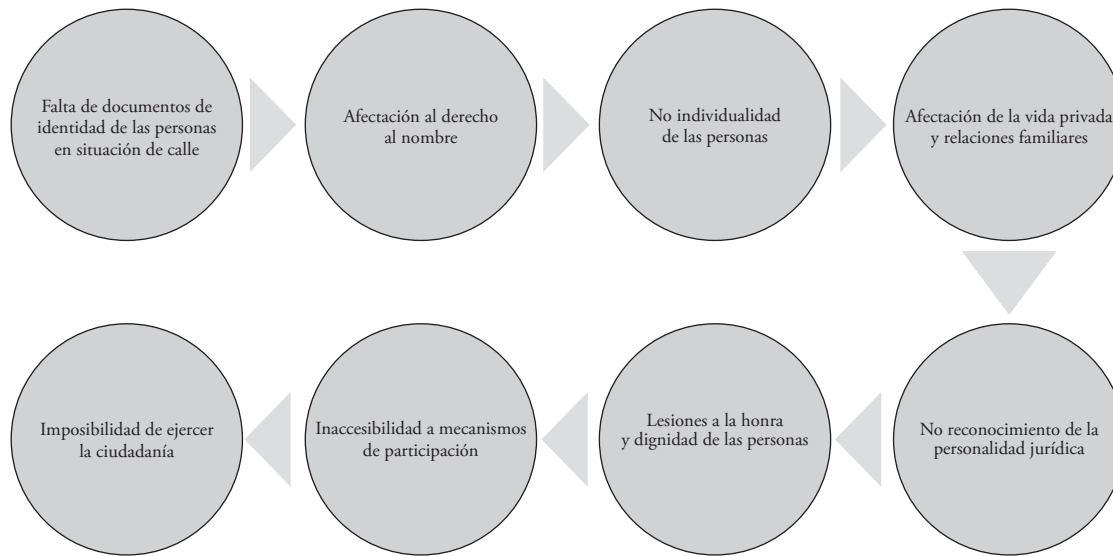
Falta de documentos de identidad de las personas en situación de calle

Afectación al derecho al nombre

No individualidad de las personas

Afectación de la vida privada y relaciones familiares

No reconocimiento de la personalidad jurídica

Lesiones a la honra y dignidad de las personas

Inaccesibilidad a mecanismos de participación

Imposibilidad de ejercer la ciudadanía